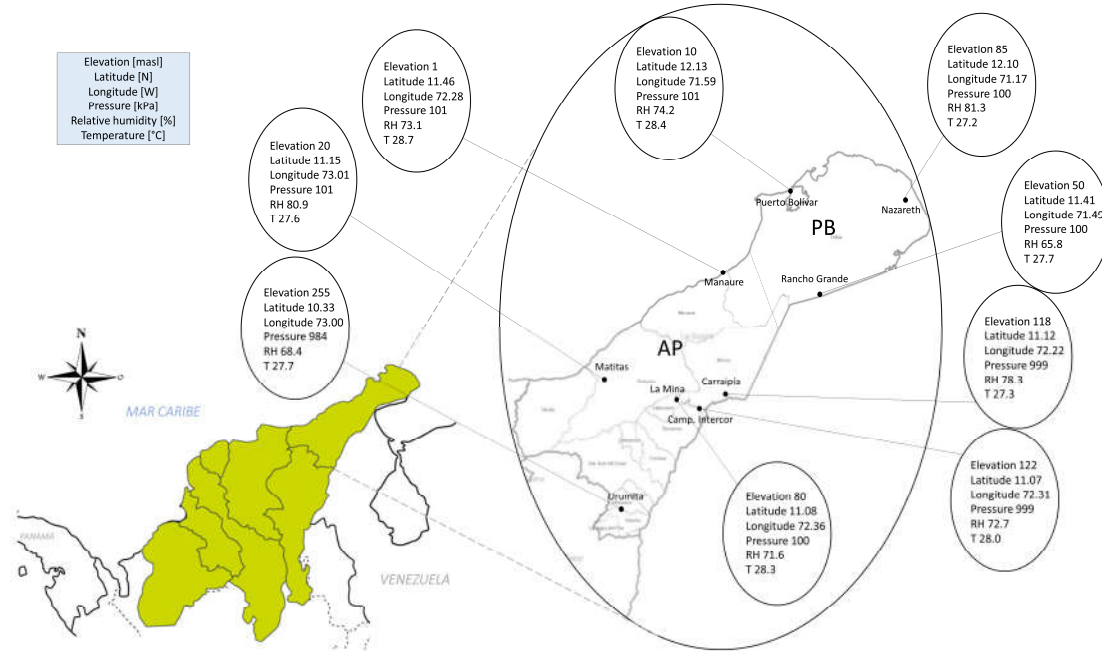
Elevation [masl]
Latitude [N]
Longitude [W]
Pressure [kPa]
Relative humidity [%]
Temperature [°C]

Elevation 1
Latitude 11.46
Longitude 72.28
Pressure 101
RH 73.1
T 28.7

Elevation 10
Latitude 12.13
Longitude 71.59
Pressure 101
RH 74.2
T 28.4

Elevation 85
Latitude 12.10
Longitude 71.17
Pressure 100
RH 81.3
T 27.2

Elevation 20
Latitude 11.15
Longitude 73.01
Pressure 101
RH 80.9
T 27.6

Elevation 50
Latitude 11.41
Longitude 71.49
Pressure 100
RH 65.8
T 27.7

Elevation 255
Latitude 10.33
Longitude 73.00
Pressure 984
RH 68.4
T 27.7

Elevation 118
Latitude 11.12
Longitude 72.22
Pressure 999
RH 78.3
T 27.3

Elevation 122
Latitude 11.07
Longitude 72.31
Pressure 999
RH 72.7
T 28.0

Elevation 80
Latitude 11.08
Longitude 72.36
Pressure 100
RH 71.6
T 28.3

Puerto Bolívar
Nazareth
PB
Manaure
Rancho Grande
AP
Matitas
La Mina
Carraipia
Camp. Intercor
Urumita

N
W
O
S

MAR CARIBE
PANAMA
VENEZUELA